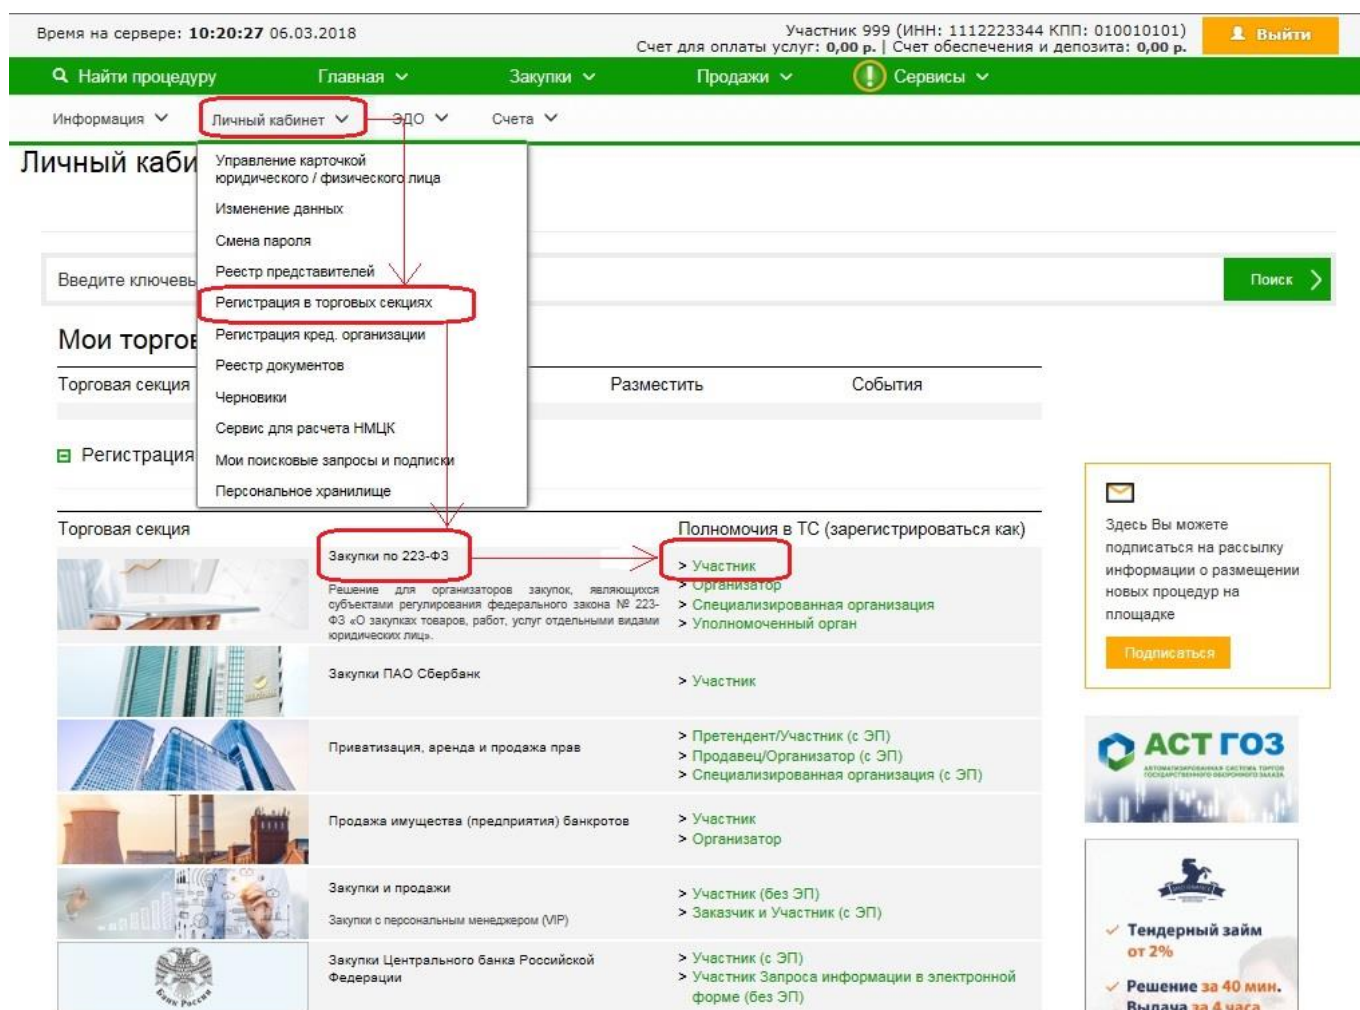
Время на сервере: 10:20:27 06.03.2018

Участник 999 (ИНН: 1112223344 КПП: 010010101)
Счет для оплаты услуг: 0,00 р. | Счет обеспечения и депозита: 0,00 р.

Выйти

Найти процедуру Главная Закупки Продажи Сервисы

Информация Личный кабинет ЭДО Счета

Личный каби

Управление карточкой юридического / физического лица
Изменение данных
Смена пароля
Реестр представителей
Регистрация в торговых секциях
Регистрация кред. организации
Реестр документов
Черновики
Сервис для расчета НМЦК
Мои поисковые запросы и подписки
Персональное хранилище

Введите ключевы

Поиск

Мои торгов

Торговая секция

Разместить

События

Регистрация

Торговая секция

Полномочия в ТС (зарегистрироваться как)

Закупки по 223-ФЗ

Решение для организаторов закупок, являющихся субъектами регулирования федерального закона № 223-ФЗ «О закупках товаров, работ, услуг отдельными видами юридических лиц».

> Участник
> Организатор
> Специализированная организация
> Уполномоченный орган

Закупки ПАО Сбербанк

> Участник

Приватизация, аренда и продажа прав

> Претендент/Участник (с ЭП)
> Продавец/Организатор (с ЭП)
> Специализированная организация (с ЭП)

Продажа имущества (предприятия) банкротов

> Участник
> Организатор

Закупки и продажи

Закупки с персональным менеджером (VIP)

> Участник (без ЭП)
> Заказчик и Участник (с ЭП)

Закупки Центрального банка Российской Федерации

> Участник (с ЭП)
> Участник Запроса информации в электронной форме (без ЭП)

Здесь Вы можете подписаться на рассылку информации о размещении новых процедур на площадке

Подписаться

АСТ ГОЗ
АВТОМАТИЗИРОВАННАЯ СИСТЕМА ТОРГОВ ГОСУДАРСТВЕННОГО ОБОРОННОГО ЗАКАЗА

Тендерный займ от 2%

Решение за 40 мин. Выдача за 4 часа